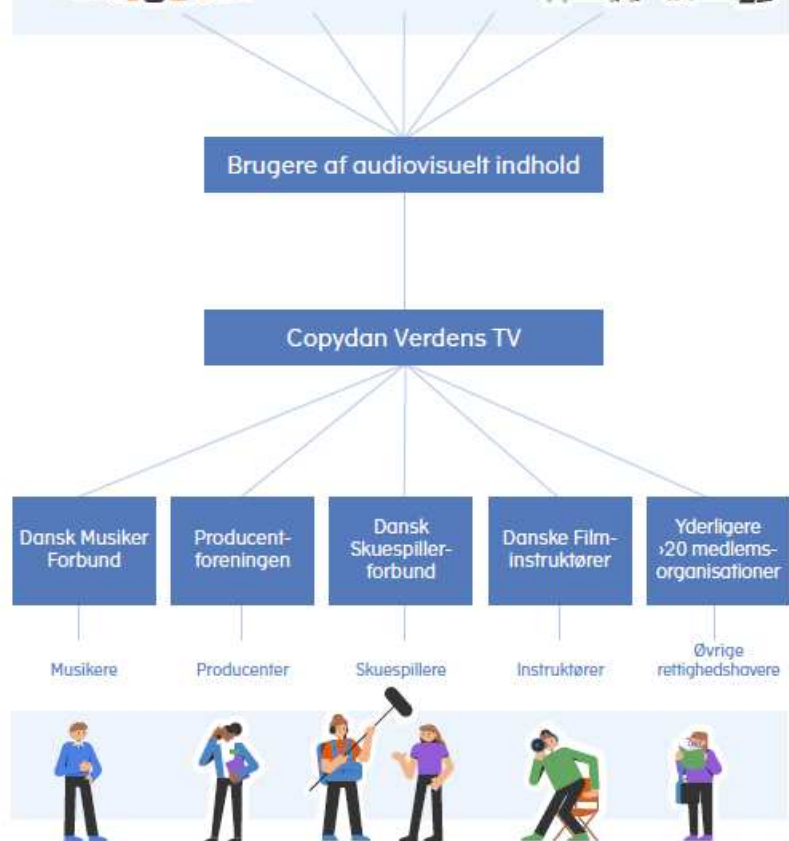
Brugere af audiovisuelt indhold

Copydan Verdens TV

Dansk Musiker Forbund

Producentforeningen

Dansk Skuespillerforbund

Danske Filminstruktører

Yderligere ›20 medlemsorganisationer

Musikere

Producenter

Skuespillere

Instruktører

Øvrige rettighedshavere